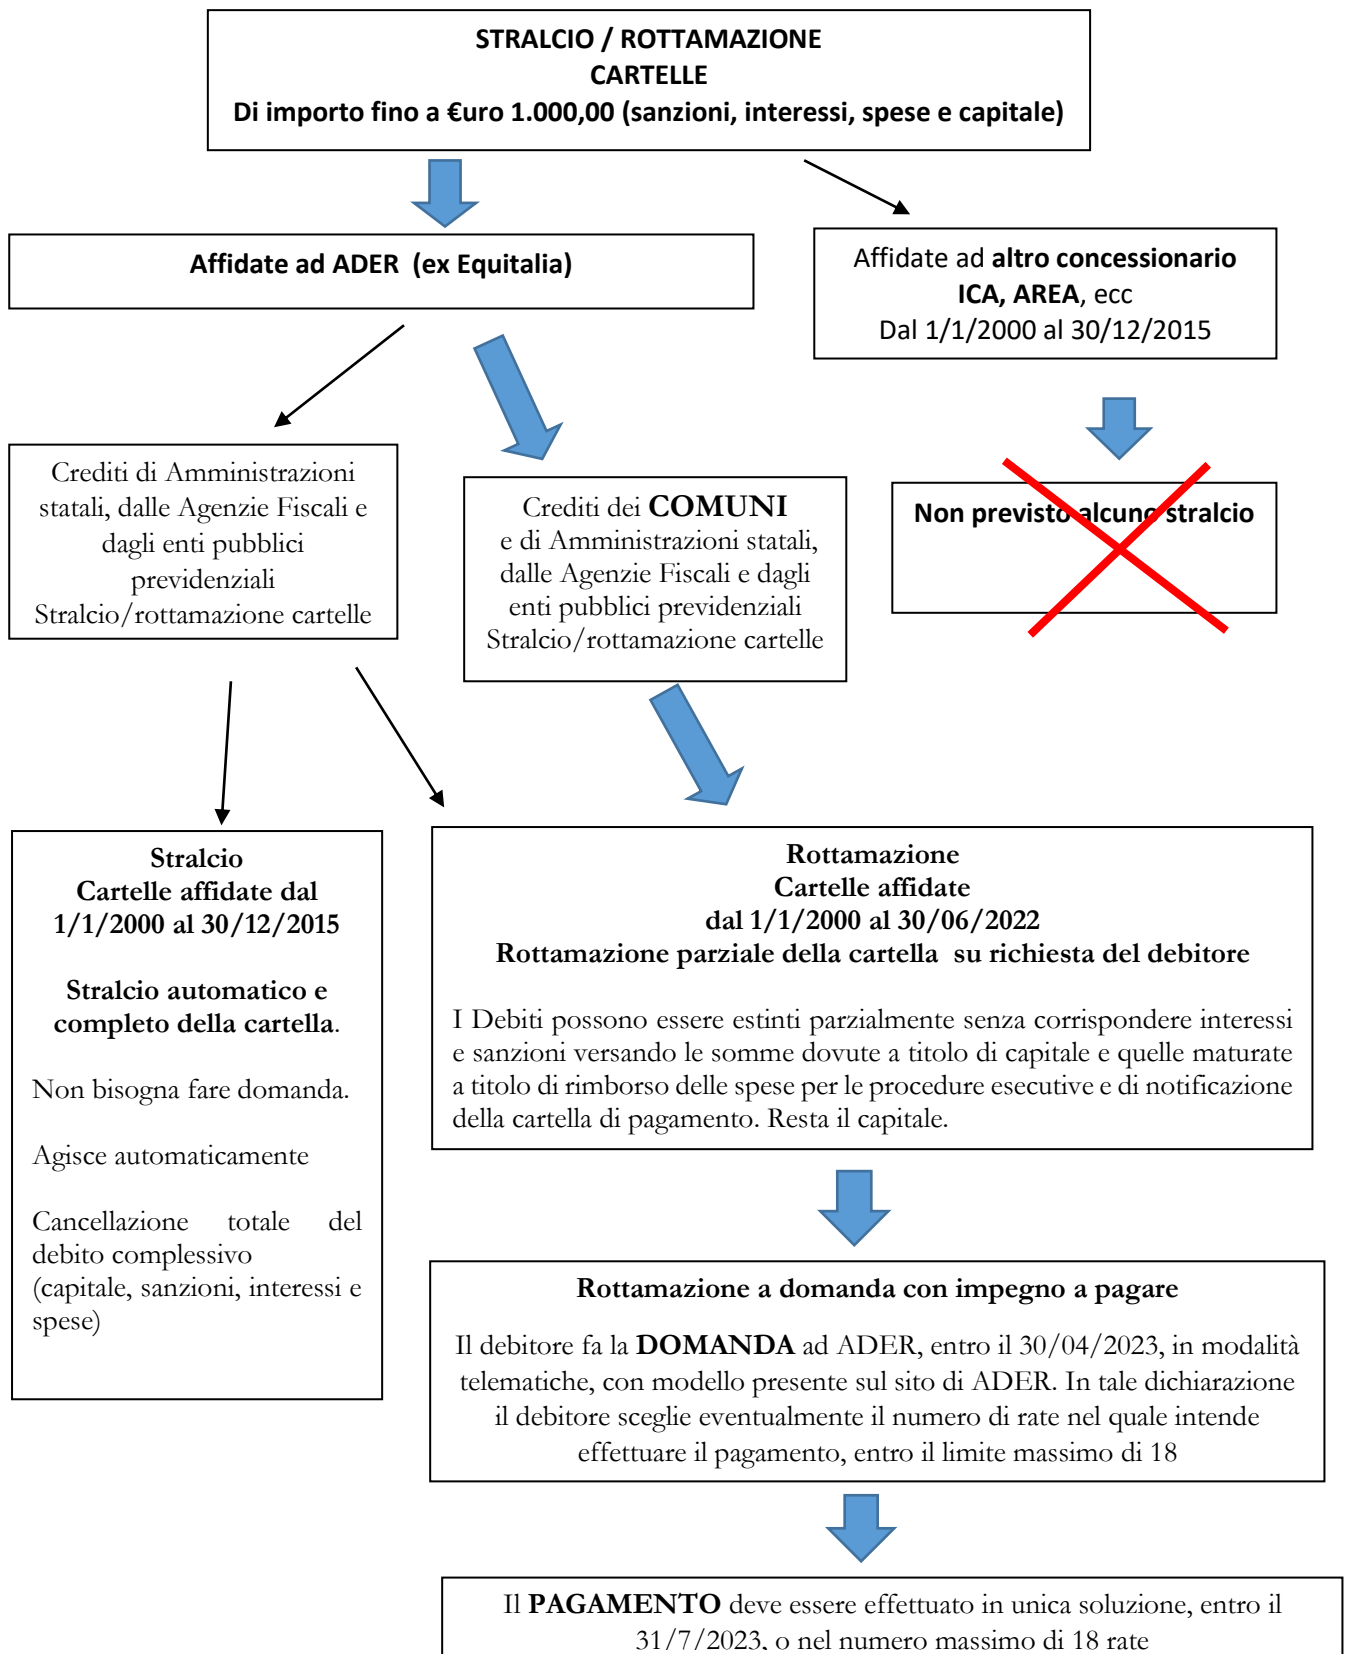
STRALCIO / ROTTAMAZIONE
CARTELLE
Di importo fino a €uro 1.000,00 (sanzioni, interessi, spese e capitale)

Affidate ad ADER (ex Equitalia)

Affidate ad altro concessionario ICA, AREA, ecc
Dal 1/1/2000 al 30/12/2015

Crediti di Amministrazioni statali, dalle Agenzie Fiscali e dagli enti pubblici previdenziali
Stralcio/rottamazione cartelle

Crediti dei COMUNI
e di Amministrazioni statali, dalle Agenzie Fiscali e dagli enti pubblici previdenziali
Stralcio/rottamazione cartelle

Non previsto alcuno stralcio

Stralcio
Cartelle affidate dal 1/1/2000 al 30/12/2015

Stralcio automatico e completo della cartella.

Non bisogna fare domanda.

Agisce automaticamente

Cancellazione totale del debito complessivo (capitale, sanzioni, interessi e spese)

Rottamazione
Cartelle affidate
dal 1/1/2000 al 30/06/2022
Rottamazione parziale della cartella su richiesta del debitore

I Debiti possono essere estinti parzialmente senza corrispondere interessi e sanzioni versando le somme dovute a titolo di capitale e quelle maturate a titolo di rimborso delle spese per le procedure esecutive e di notificazione della cartella di pagamento. Resta il capitale.

Rottamazione a domanda con impegno a pagare

Il debitore fa la DOMANDA ad ADER, entro il 30/04/2023, in modalità telematiche, con modello presente sul sito di ADER. In tale dichiarazione il debitore sceglie eventualmente il numero di rate nel quale intende effettuare il pagamento, entro il limite massimo di 18

Il PAGAMENTO deve essere effettuato in unica soluzione, entro il 31/7/2023, o nel numero massimo di 18 rate